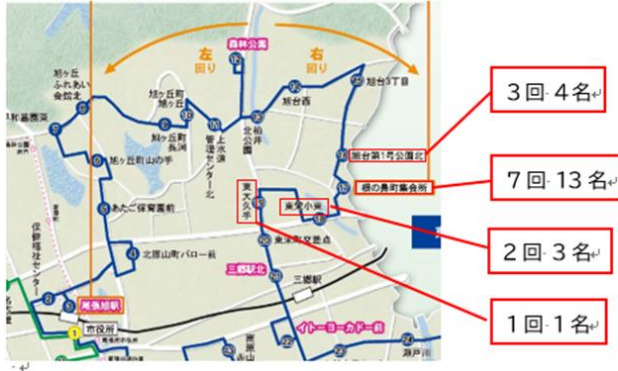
森林公園

左回り

右回り

旭ヶ丘ふれあい会館北

旭ヶ丘町長洞

旭ヶ丘町

旭ヶ丘町山の手

上大湫管理センター北

北公園

柏井

旭台西

旭台3丁目

旭台第1号公園北

根の鼻町集会所

あたご保育園前

東大久手

東栄小東

東栄町交差点

北原山町パロー前

三郷駅北

三郷町

保健福祉センター

尾張旭駅

市役所

イトーヨーカドー前

瀬戸川

3回 4名

7回 13名

2回 3名

1回 1名